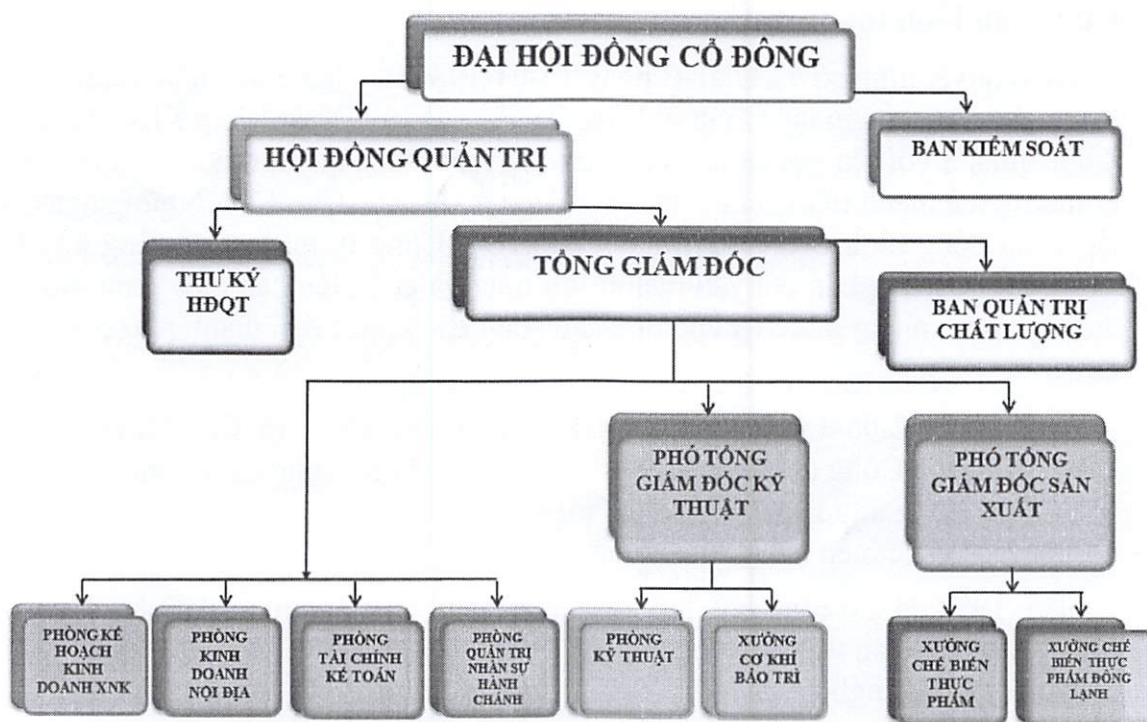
ĐẠI HỘI ĐỒNG CỔ ĐÔNG

HỘI ĐỒNG QUẢN TRỊ

BAN KIỂM SOÁT

THƯ KÝ HĐQT

TỔNG GIÁM ĐỐC

BAN QUẢN TRỊ CHẤT LƯỢNG

PHÓ TỔNG GIÁM ĐỐC KỸ THUẬT

PHÓ TỔNG GIÁM ĐỐC SẢN XUẤT

PHÒNG KẾ HOẠCH KINH DOANH XNK

PHÒNG KINH DOANH NỘI ĐỊA

PHÒNG TÀI CHÍNH KẾ TOÁN

PHÒNG QUẢN TRỊ NHÂN SỰ HÀNH CHÁNH

PHÒNG KỸ THUẬT

XƯỞNG CƠ KHÍ BẢO TRÌ

XƯỞNG CHẾ BIẾN THỰC PHẨM

XƯỞNG CHẾ BIẾN THỰC PHẨM ĐÔNG LẠNH